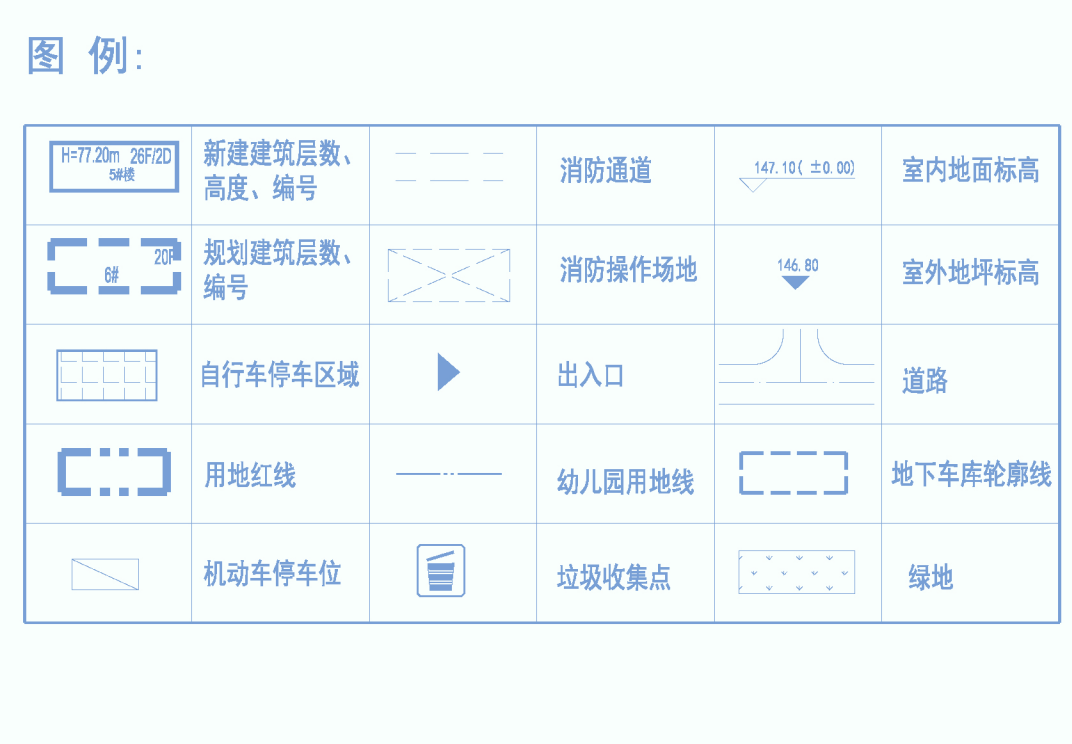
图 例:

| H=77.20m 26F/2D 5#楼 | 新建建筑层数、高度、编号 | | 消防通道 | 147.10(±0.00) | 室内地面标高 |
|---|---|---|---|---|---|
| 6# 20F | 规划建筑层数、编号 | | 消防操作场地 | 146.80 | 室外地坪标高 |
| | 自行车停车区域 | | 出入口 | | 道路 |
| | 用地红线 | | 幼儿园用地线 | | 地下车库轮廓线 |
| | 机动车停车位 | | 垃圾收集点 | | 绿地 |